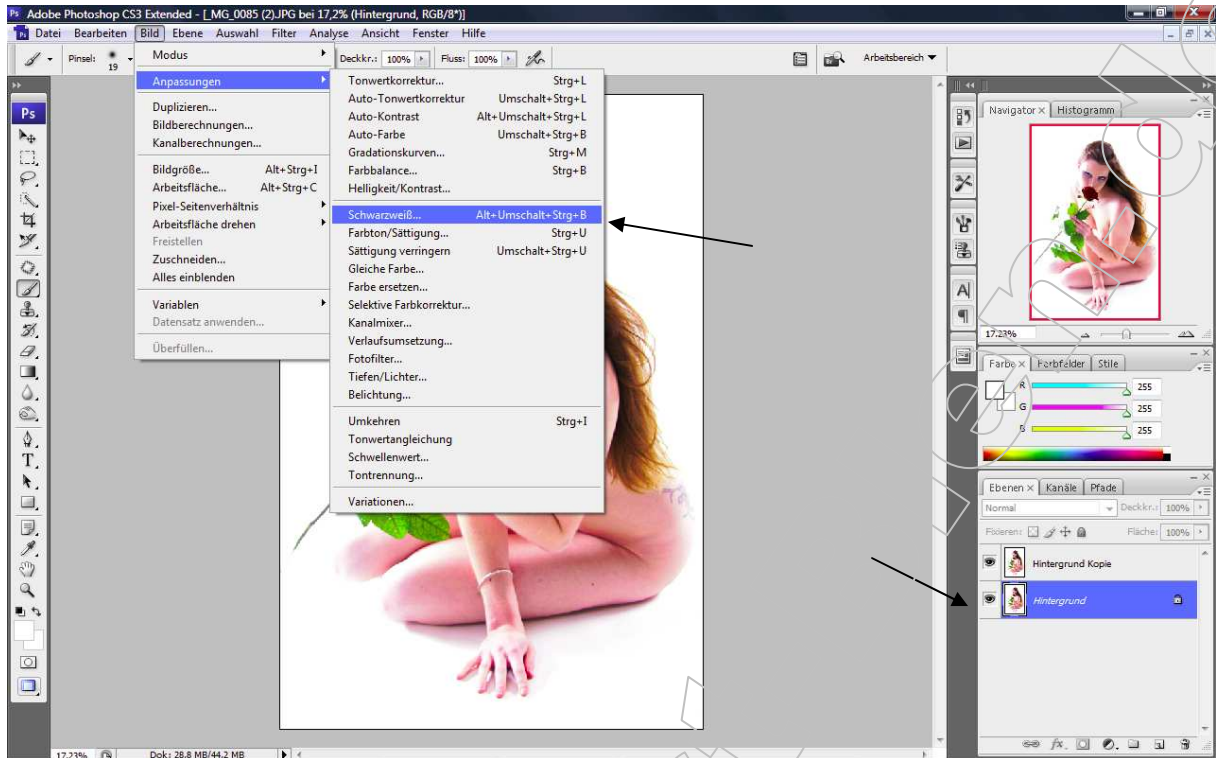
Adobe Photoshop CS3 Extended - [_MG_0085 (2).JPG bei 17,2% (Hintergrund, RGB/8*)]

Datei Bearbeiten Bild Ebene Auswahl Filter Analyse Ansicht Fenster Hilfe

Pinsel: 19

Deckkr.: 100% Fluss: 100%

Arbeitsbereich

Modus
Anpassungen
Duplizieren...
Bildberechnungen...
Kanalberechnungen...
Bildgröße... Alt+Strg+I
Arbeitsfläche... Alt+Strg+C
Pixel-Seitenverhältnis
Arbeitsfläche drehen
Freistellen
Zuschneiden...
Alles einblenden
Variablen
Datensatz anwenden...
Überfüllen...

Tonwertkorrektur... Strg+L
Auto-Tonwertkorrektur Umschalt+Strg+L
Auto-Kontrast Alt+Umschalt+Strg+L
Auto-Farbe Umschalt+Strg+B
Gradationskurven... Strg+M
Farbbalance... Strg+B
Helligkeit/Kontrast...
Schwarzweiß... Alt+Umschalt+Strg+B
Farbton/Sättigung... Strg+U
Sättigung verringern Umschalt+Strg+U
Gleiche Farbe...
Farbe ersetzen...
Selektive Farbkorrektur...
Kanalmixer...
Verlaufsumsetzung...
Fotofilter...
Tiefen/Lichter...
Belichtung...
Umkehren Strg+I
Tonwertangleichung
Schwellenwert...
Tontrennung...
Variationen...

Navigator Histogramm
17,23%

Farbe Farbfelder Stile
R 255
G 255
B 255

Ebenen Kanäle Pfade
Normal Deckkr.: 100%
Fixieren: Fläche: 100%
Hintergrund Kopie
Hintergrund

17,23% Dok: 28,8 MB/44,2 MB